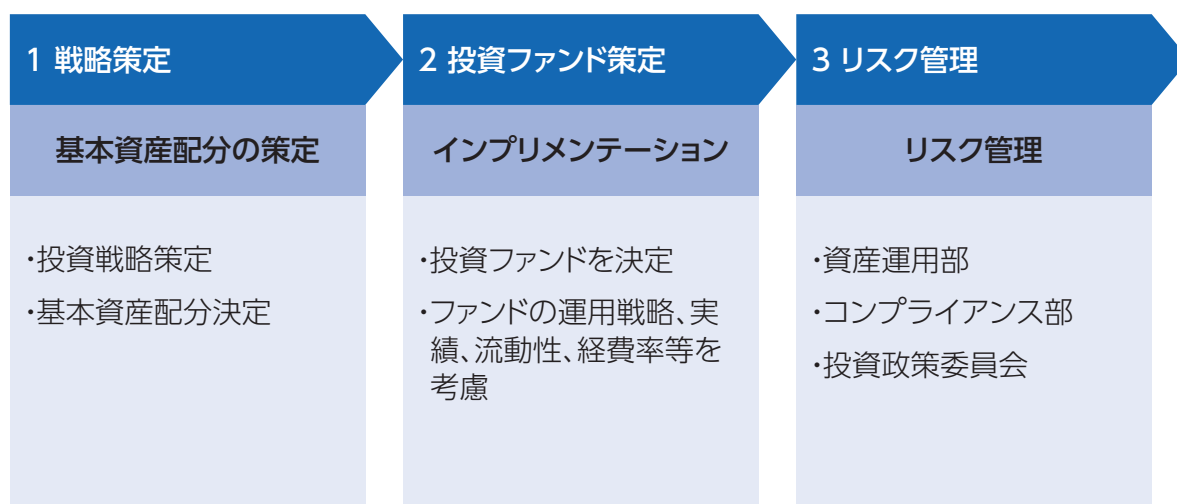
1 戦略策定

基本資産配分の策定

・投資戦略策定
・基本資産配分決定

2 投資ファンド策定

インプリメンテーション

・投資ファンドを決定
・ファンドの運用戦略、実績、流動性、経費率等を考慮

3 リスク管理

リスク管理

・資産運用部
・コンプライアンス部
・投資政策委員会